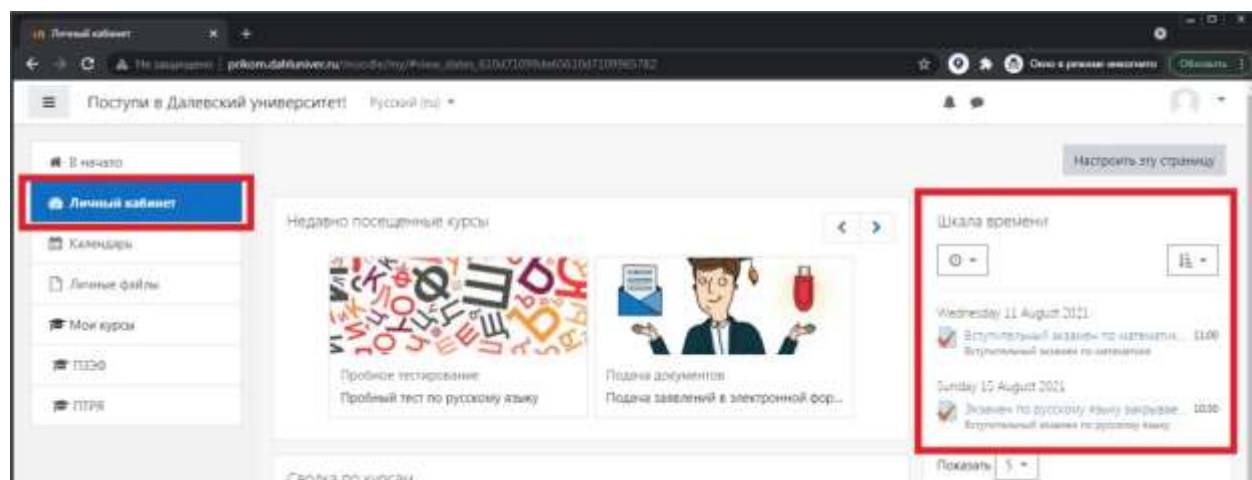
Личный кабинет
Не защищено | priem.dalunivev.ru/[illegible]
Окно в режиме инкогнито Обновить
Поступи в Далевский университет! Русский (ru)
В начало
Личный кабинет
Календарь
Личные файлы
Мои курсы
ПЭЭ
ПТРЯ
Настроить эту страницу
Недавно посещенные курсы
Пробное тестирование
Пробный тест по русскому языку
Подача документов
Подача заявлений в электронной фор...
Шкала времени
Wednesday 11 August 2021
Вступительный экзамен по математи... 11:00
Вступительный экзамен по математике
Sunday 15 August 2021
Экзамен по русскому языку закрывае... 10:00
Вступительный экзамен по русскому языку
Показать 5
Сводка по курсам